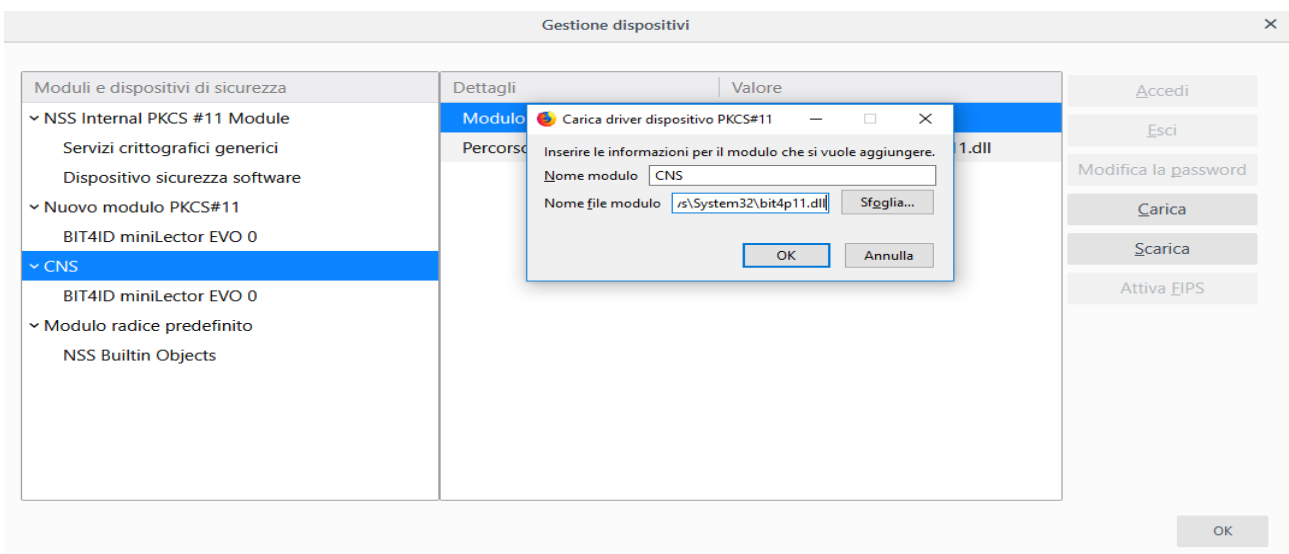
Gestione dispositivi

×

Moduli e dispositivi di sicurezza

NSS Internal PKCS #11 Module

Servizi crittografici generici

Dispositivo sicurezza software

Nuovo modulo PKCS#11

BIT4ID miniLector EVO 0

CNS

BIT4ID miniLector EVO 0

Modulo radice predefinito

NSS Builtin Objects

| Dettagli | Valore |
|---|---|
| Modulo | |
| Percorso | 11.dll |

Carica driver dispositivo PKCS#11

Inserire le informazioni per il modulo che si vuole aggiungere.

Nome modulo CNS

Nome file modulo /s\System32\bit4p11.dll

Sfoglia...

OK

Annulla

Accedi

Esci

Modifica la password

Carica

Scarica

Attiva FIPS

OK